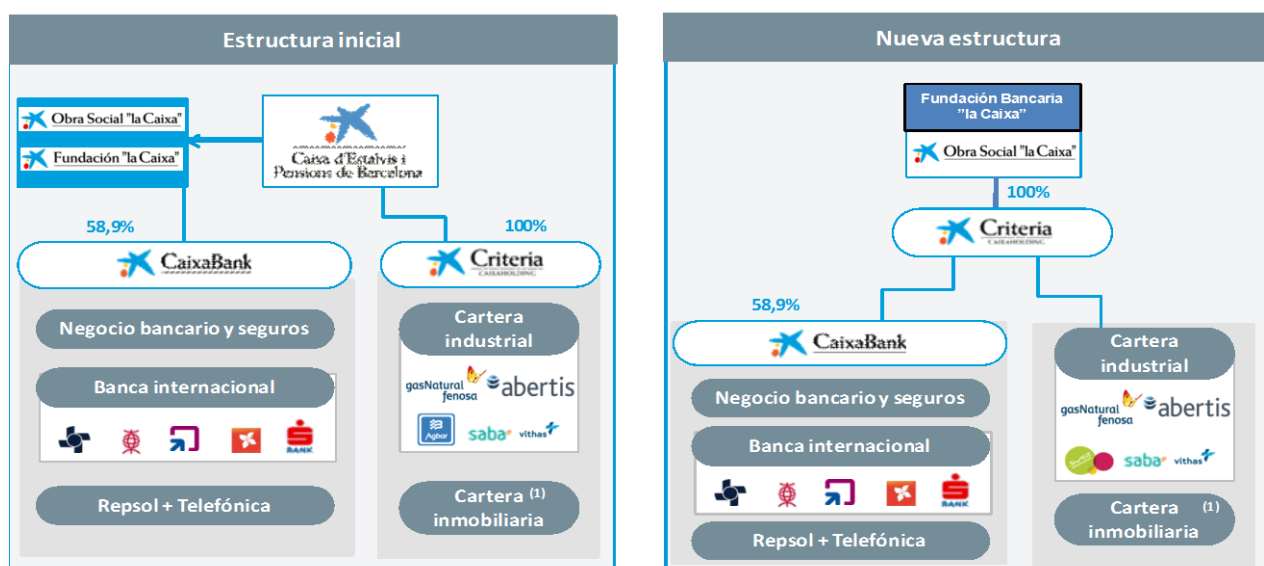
Estructura inicial

Obra Social "la Caixa"

Fundación "la Caixa"

Caixa d'Estalvis i Pensions de Barcelona

58,9%

100%

CaixaBank

Criteria CAIXAHOLDING

Negocio bancario y seguros

Banca internacional

BANK

Repsol + Telefónica

Cartera industrial

gasNatural fenosa

abertis

Agbar

saba

vithas

Cartera $^{(1)}$ inmobiliaria

Nueva estructura

Fundación Bancaria "la Caixa"

Obra Social "la Caixa"

100%

Criteria CAIXAHOLDING

58,9%

CaixaBank

Negocio bancario y seguros

Banca internacional

BANK

Repsol + Telefónica

Cartera industrial

gasNatural fenosa

abertis

saba

vithas

Cartera $^{(1)}$ inmobiliaria